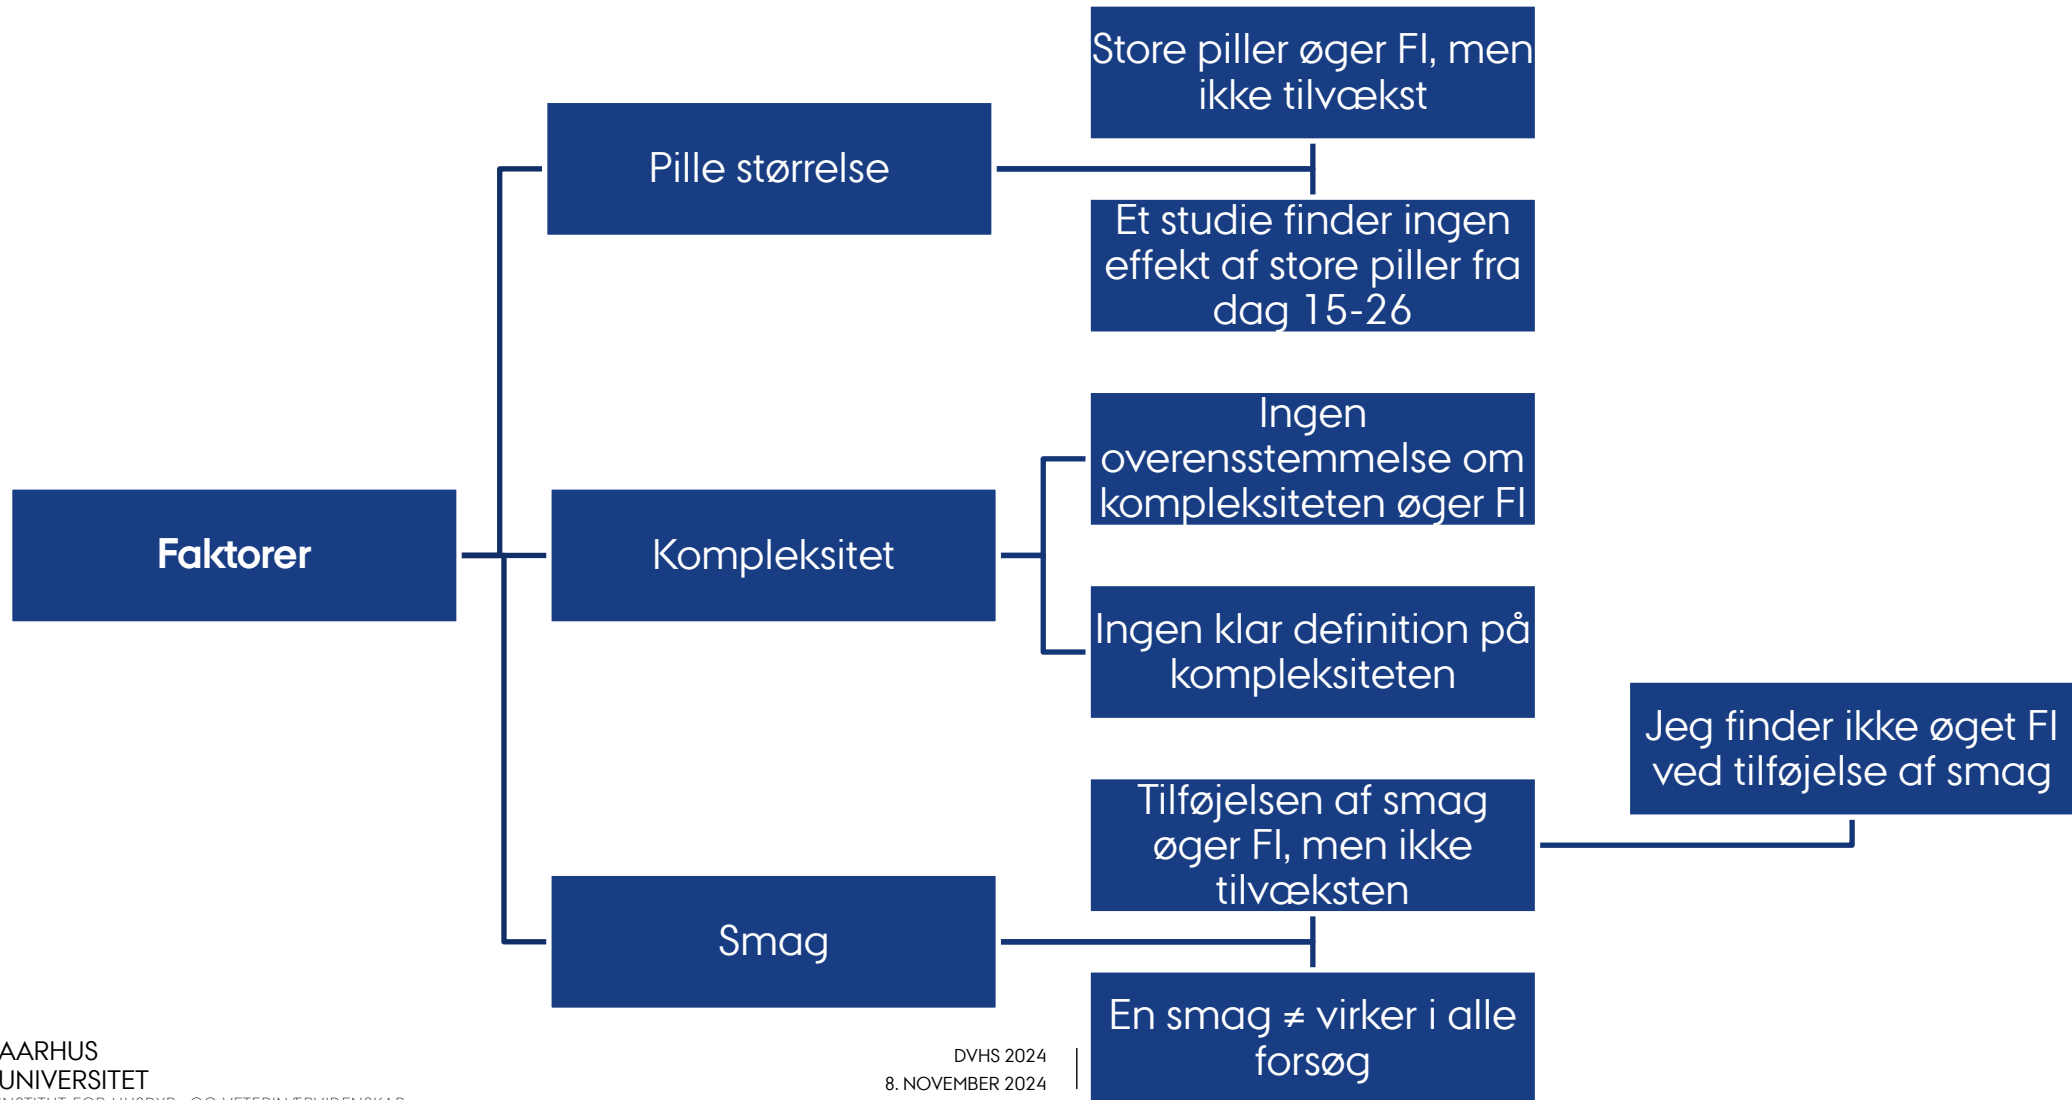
Faktorer

Pille størrelse

Store piller øger FI, men ikke tilvækst

Et studie finder ingen effekt af store piller fra dag 15-26

Kompleksitet

Ingen overensstemmelse om kompleksiteten øger FI

Ingen klar definition på kompleksiteten

Smag

Tilføjelsen af smag øger FI, men ikke tilvæksten

Jeg finder ikke øget FI ved tilføjelse af smag

En smag ≠ virker i alle forsøg

AARHUS UNIVERSITET
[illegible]

DVHS 2024
8. NOVEMBER 2024